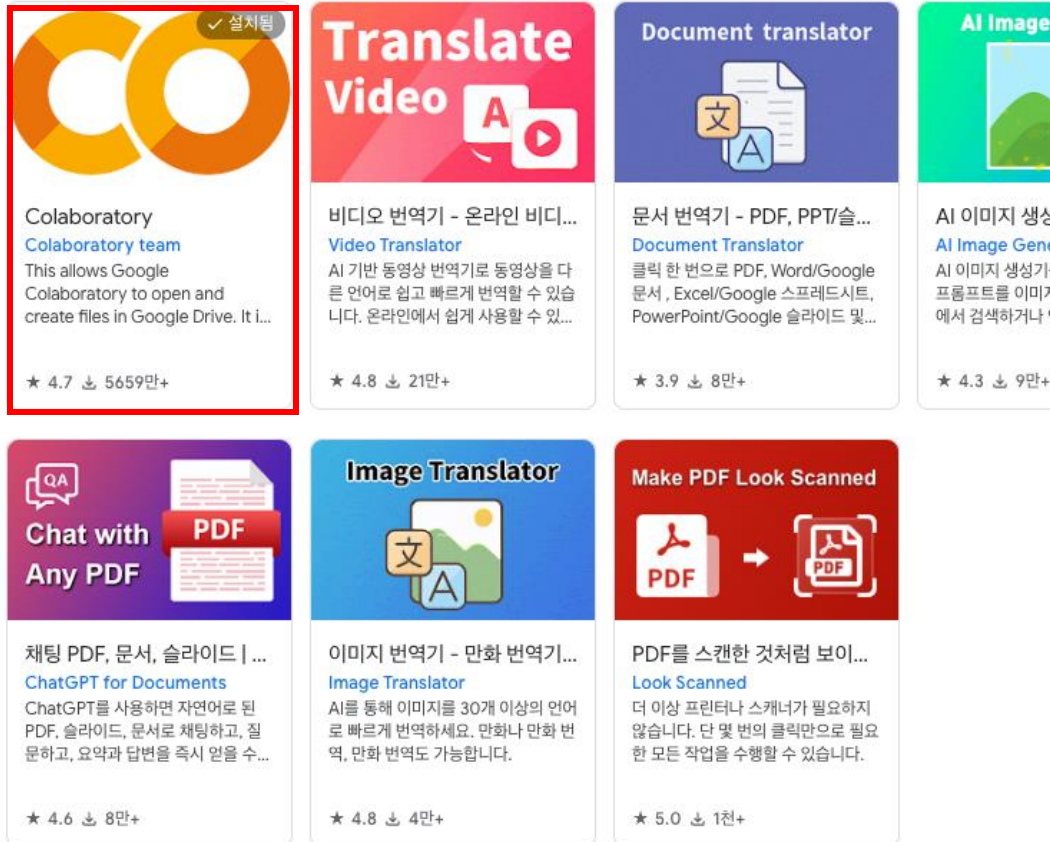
✓ 설치됨

Colaboratory
Colaboratory team
This allows Google Colaboratory to open and create files in Google Drive. It i...
★ 4.7 5659만+

Translate Video

비디오 번역기 - 온라인 비디...
Video Translator
AI 기반 동영상 번역기로 동영상을 다른 언어로 쉽고 빠르게 번역할 수 있습니다. 온라인에서 쉽게 사용할 수 있...
★ 4.8 21만+

Document translator

문서 번역기 - PDF, PPT/슬...
Document Translator
클릭 한 번으로 PDF, Word/Google 문서 , Excel/Google 스프레드시트, PowerPoint/Google 슬라이드 및...
★ 3.9 8만+

AI Image

AI 이미지 생성
AI Image Gene
AI 이미지 생성기
프롬프트를 이미지
에서 검색하거나
★ 4.3 9만+

QA
Chat with Any PDF
PDF

채팅 PDF, 문서, 슬라이드 | ...
ChatGPT for Documents
ChatGPT를 사용하면 자연어로 된 PDF, 슬라이드, 문서로 채팅하고, 질문하고, 요약과 답변을 즉시 얻을 수...
★ 4.6 8만+

Image Translator

이미지 번역기 - 만화 번역기...
Image Translator
AI를 통해 이미지를 30개 이상의 언어로 빠르게 번역하세요. 만화나 만화 번역, 만화 번역도 가능합니다.
★ 4.8 4만+

Make PDF Look Scanned
PDF
PDF

PDF를 스캔한 것처럼 보이...
Look Scanned
더 이상 프린터나 스캐너가 필요하지 않습니다. 단 몇 번의 클릭만으로 필요한 모든 작업을 수행할 수 있습니다.
★ 5.0 1천+